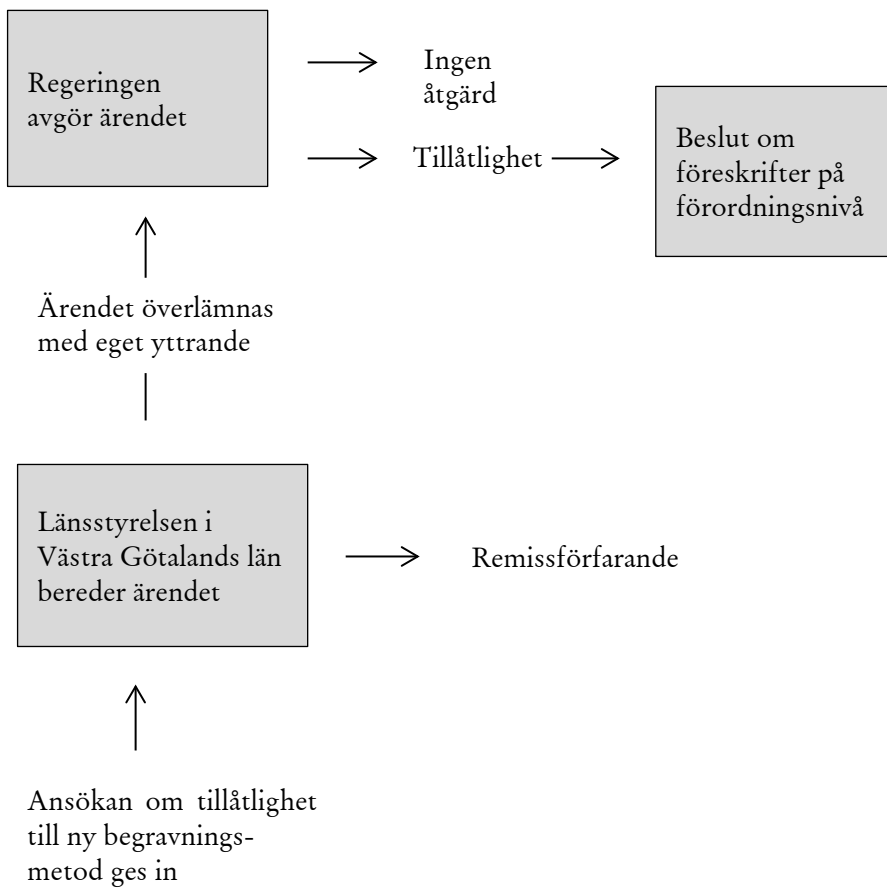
Regeringen avgör ärendet

Ingen åtgärd

Tillåtlighet

Beslut om föreskrifter på förordningsnivå

Ärendet överlämnas med eget yttrande

Länsstyrelsen i Västra Götalands län bereder ärendet

Remissförfarande

Ansökan om tillåtlighet till ny begravningsmetod ges in